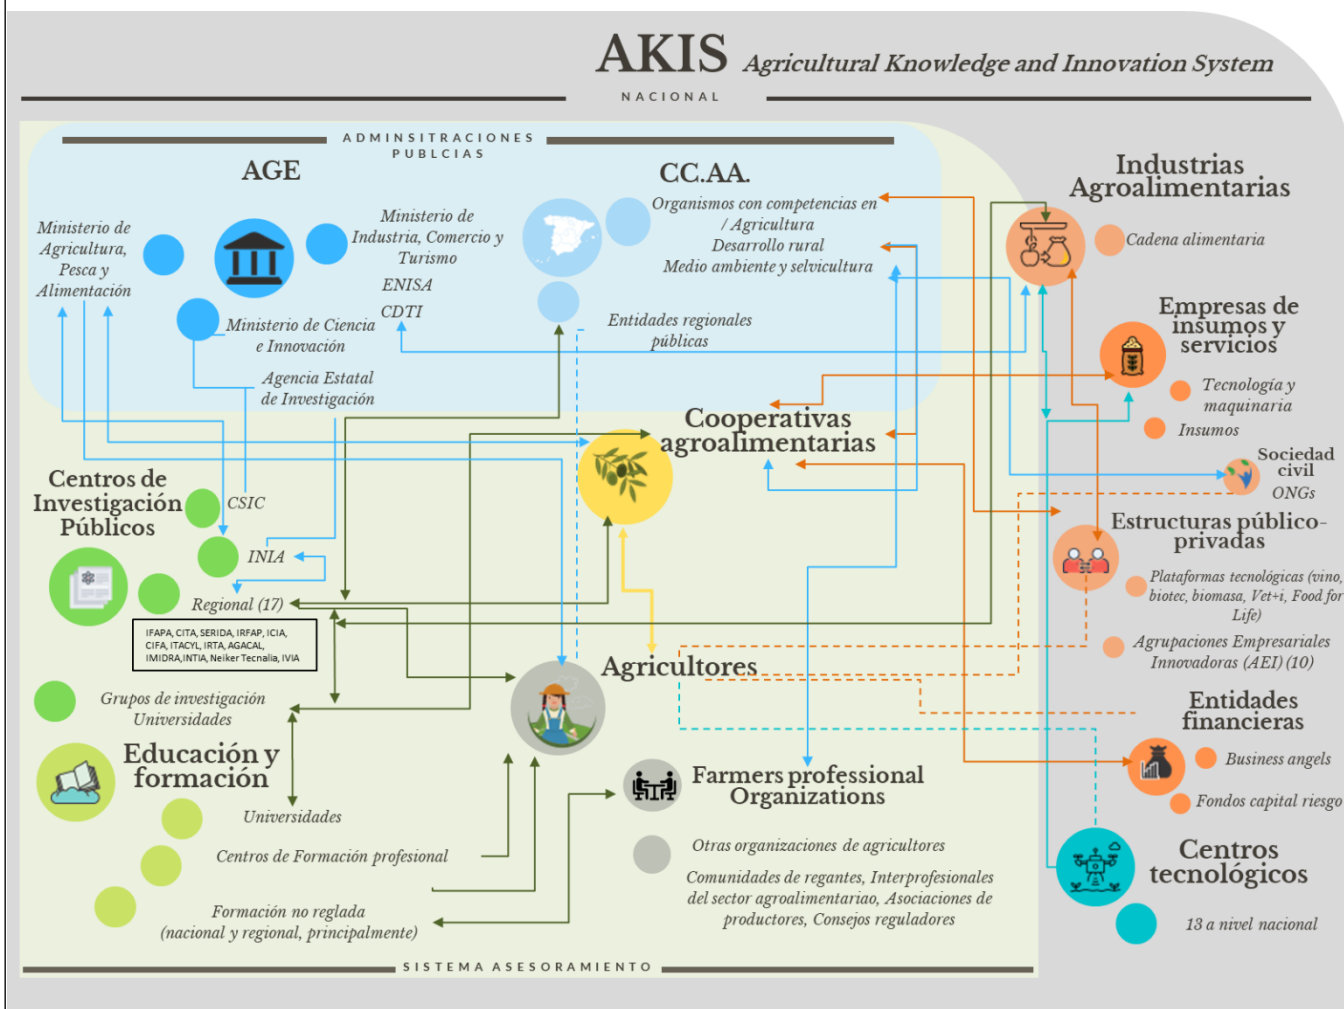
AKIS Agricultural Knowledge and Innovation System

NACIONAL

ADMINSITRACIONES PUBLCIAS

AGE

CC.AA.

Ministerio de Agricultura, Pesca y Alimentación

Ministerio de Industria, Comercio y Turismo

ENISA

CDTI

Ministerio de Ciencia e Innovación

Agencia Estatal de Investigación

Organismos con competencias en / Agricultura Desarrollo rural Medio ambiente y selvicultura

Entidades regionales públicas

Industrias Agroalimentarias

Cadena alimentaria

Empresas de insumos y servicios

Tecnología y maquinaria

Insumos

Sociedad civil

ONGs

Cooperativas agroalimentarias

Centros de Investigación Públicos

CSIC

INIA

Regional (17)

IFAPA, CITA, SERIDA, IRFAP, ICIA, CIFA, ITACYL, IRTA, AGACAL, IMIDRA, INTIA, Neiker Tecnalia, IVIA

Estructuras público-privadas

Plataformas tecnológicas (vino, biotec, biomasa, Vet+i, Food for Life)

Agrupaciones Empresariales Innovadoras (AEI) (10)

Agricultores

Grupos de investigación Universidades

Educación y formación

Universidades

Centros de Formación profesional

Formación no reglada (nacional y regional, principalmente)

Farmers professional Organizations

Otras organizaciones de agricultores

Comunidades de regantes, Interprofesionales del sector agroalimentario, Asociaciones de productores, Consejos reguladores

Entidades financieras

Business angels

Fondos capital riesgo

Centros tecnológicos

13 a nivel nacional

SISTEMA ASESORAMIENTO